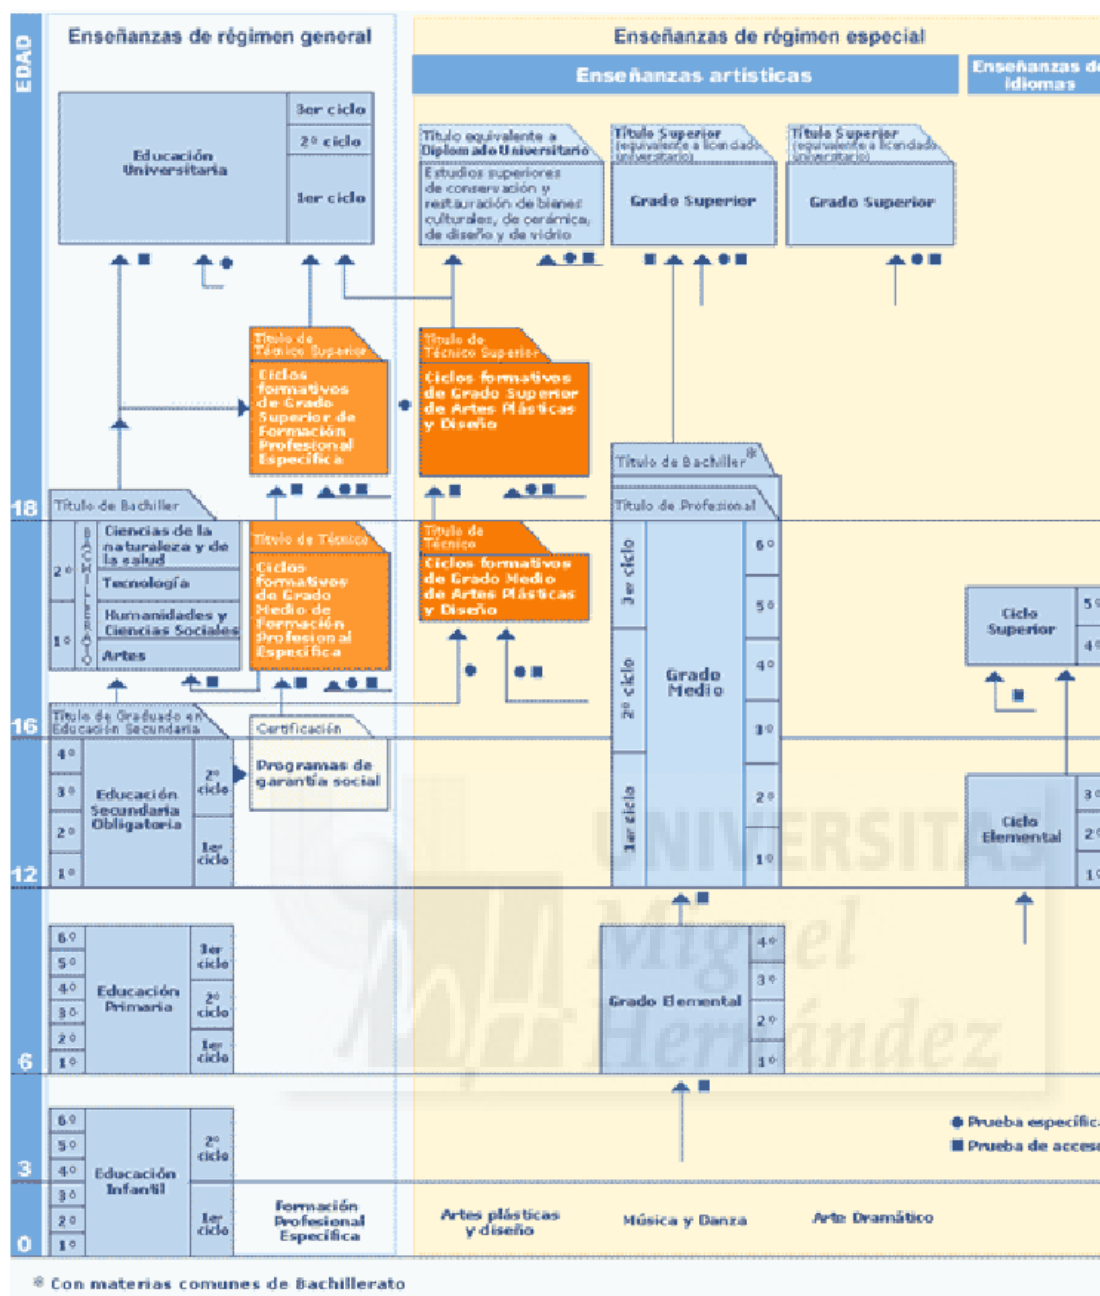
EDAD

Enseñanzas de régimen general

Enseñanzas de régimen especial

Enseñanzas artísticas

Enseñanzas de Idiomas

Educación Universitaria

3er ciclo
2º ciclo
1er ciclo

Título equivalente a Diplomado Universitario

Estudios superiores de conservación y restauración de bienes culturales, de cerámica, de diseño y de vidrio

Título Superior (equivalente a licenciado universitario)

Grado Superior

Título Superior (equivalente a licenciado universitario)

Grado Superior

Título de Técnico Superior

Ciclos formativos de Grado Superior de Formación Profesional Específica

Título de Técnico Superior

Ciclos formativos de Grado Superior de Artes Plásticas y Diseño

Título de Bachiller*

Título de Profesional

18

Título de Bachiller

BACHILLERATO

2º
1º

Ciencias de la naturaleza y de la salud
Tecnología
Humanidades y Ciencias Sociales
Artes

Título de Técnico

Ciclos formativos de Grado Medio de Formación Profesional Específica

Título de Técnico

Ciclos formativos de Grado Medio de Artes Plásticas y Diseño

3er ciclo
2º ciclo
1er ciclo

Grado Medio

6º
5º
4º
3º
2º
1º

Ciclo Superior

5º
4º

16

Título de Graduado en Educación Secundaria

Certificación

4º
3º
2º
1º

Educación Secundaria Obligatoria

2º ciclo
1er ciclo

Programas de garantía social

Ciclo Elemental

3º
2º
1º

12

6º
5º
4º
3º
2º
1º

Educación Primaria

3er ciclo
2º ciclo
1er ciclo

Grado Elemental

4º
3º
2º
1º

6

6º
5º
4º
3º
2º
1º

Educación Infantil

2º ciclo
1er ciclo

3

0

● Prueba específica
■ Prueba de acceso

Formación Profesional Específica

Artes plásticas y diseño

Música y Danza

Arte Dramático

UNIVERSITAS Miguel Hernández

* Con materias comunes de Bachillerato